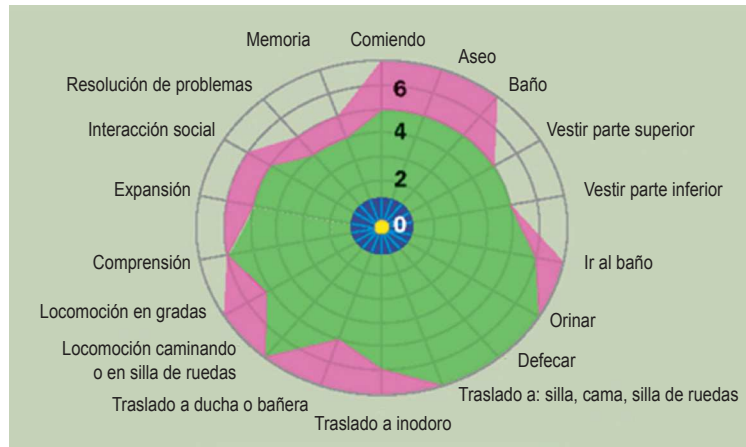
Comiendo
Aseo
Baño
Vestir parte superior
Vestir parte inferior
Ir al baño
Orinar
Defecar
Traslado a: silla, cama, silla de ruedas
Traslado a inodoro
Traslado a ducha o bañera
Locomoción caminando o en silla de ruedas
Locomoción en gradas
Comprensión
Expansión
Interacción social
Resolución de problemas
Memoria
6
4
2
0